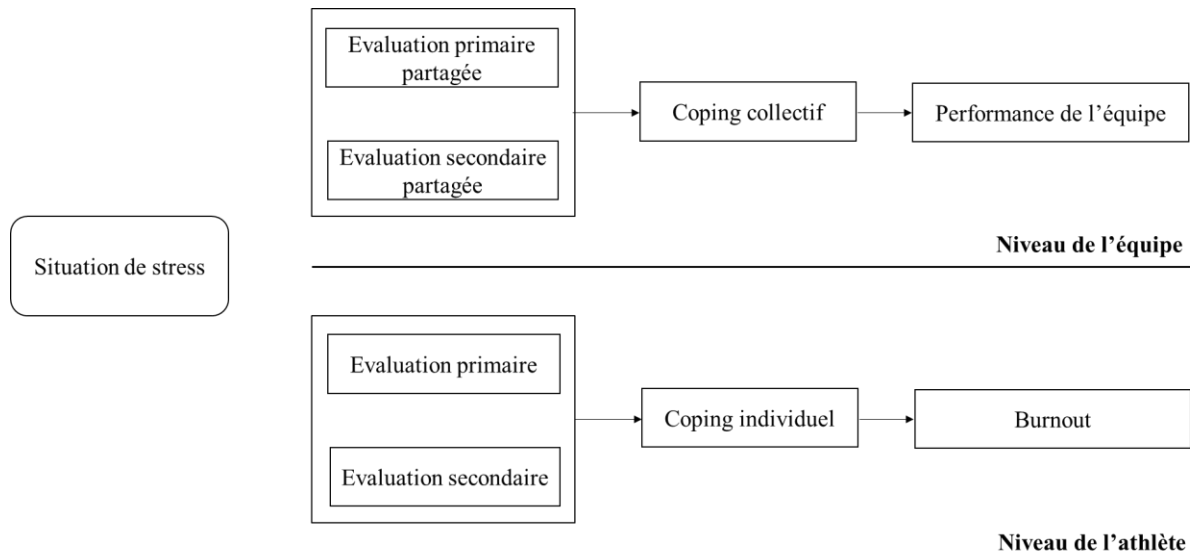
Situation de stress

Evaluation primaire partagée

Evaluation secondaire partagée

Coping collectif

Performance de l'équipe

Niveau de l'équipe

Evaluation primaire

Evaluation secondaire

Coping individuel

Burnout

Niveau de l'athlète